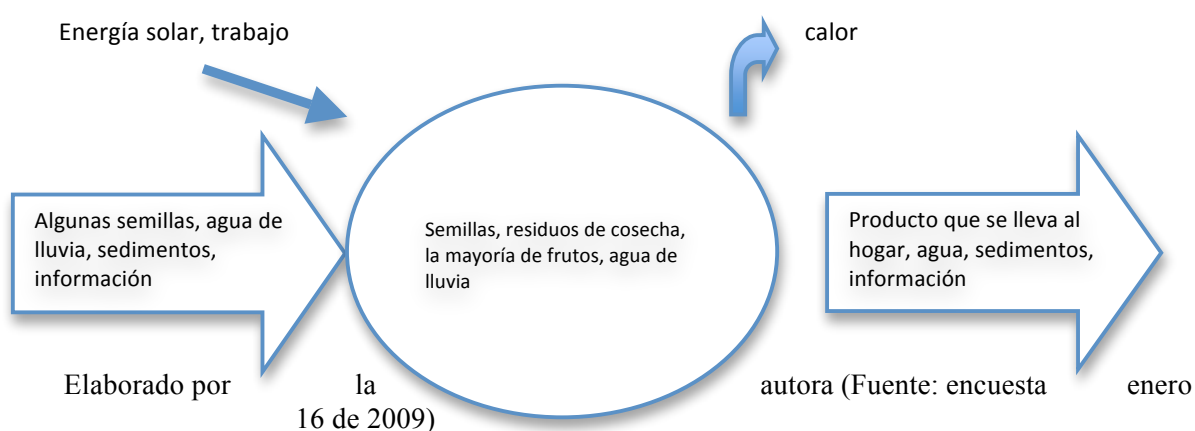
Energía solar, trabajo

calor

Algunas semillas, agua de lluvia, sedimentos, información

Semillas, residuos de cosecha, la mayoría de frutos, agua de lluvia

Producto que se lleva al hogar, agua, sedimentos, información

Elaborado por la autora (Fuente: encuesta enero 16 de 2009)